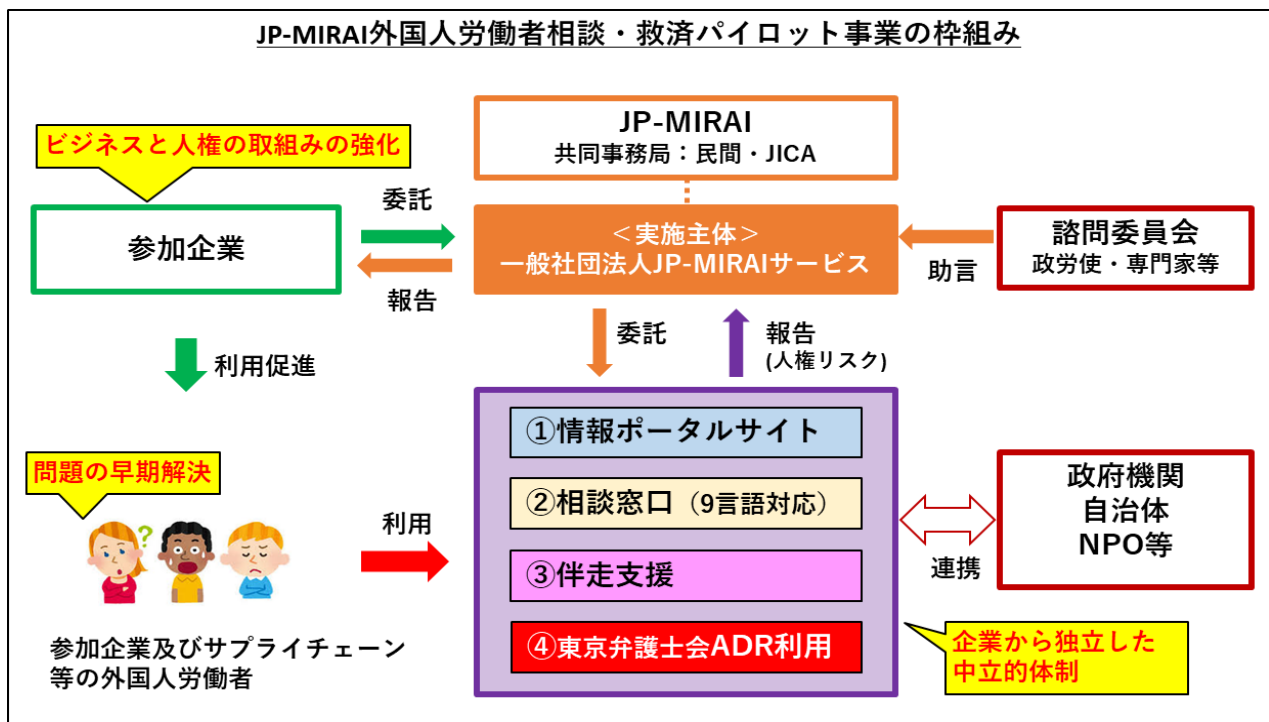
JP-MIRAI外国人労働者相談・救済パイロット事業の枠組み

ビジネスと人権の取組みの強化

参加企業

委託

報告

JP-MIRAI
共同事務局：民間・JICA

＜実施主体＞
一般社団法人JP-MIRAIサービス

助言

諮問委員会
政労使・専門家等

利用促進

委託

報告
(人権リスク)

問題の早期解決

利用

①情報ポータルサイト

②相談窓口（9言語対応）

③伴走支援

④東京弁護士会ADR利用

連携

政府機関
自治体
NPO等

参加企業及びサプライチェーン等の外国人労働者

企業から独立した中立的体制